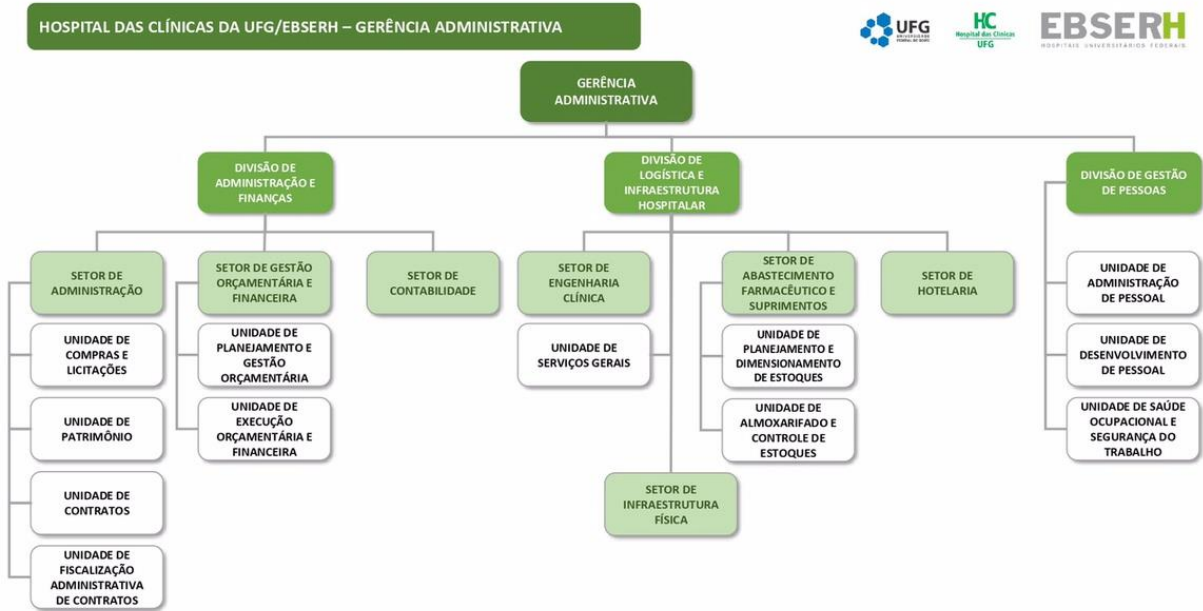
HOSPITAL DAS CLÍNICAS DA UFG/EBSERH – GERÊNCIA ADMINISTRATIVA

UFG
HC Hospital das Clínicas UFG
EBSERH HOSPITAIS UNIVERSITÁRIOS FEDERAIS

GERÊNCIA ADMINISTRATIVA

DIVISÃO DE ADMINISTRAÇÃO E FINANÇAS

DIVISÃO DE LOGÍSTICA E INFRAESTRUTURA HOSPITALAR

DIVISÃO DE GESTÃO DE PESSOAS

SETOR DE ADMINISTRAÇÃO

UNIDADE DE COMPRAS E LICITAÇÕES

UNIDADE DE PATRIMÔNIO

UNIDADE DE CONTRATOS

UNIDADE DE FISCALIZAÇÃO ADMINISTRATIVA DE CONTRATOS

SETOR DE GESTÃO ORÇAMENTÁRIA E FINANCEIRA

UNIDADE DE PLANEJAMENTO E GESTÃO ORÇAMENTÁRIA

UNIDADE DE EXECUÇÃO ORÇAMENTÁRIA E FINANCEIRA

SETOR DE CONTABILIDADE

SETOR DE ENGENHARIA CLÍNICA

UNIDADE DE SERVIÇOS GERAIS

SETOR DE ABASTECIMENTO FARMACÊUTICO E SUPRIMENTOS

UNIDADE DE PLANEJAMENTO E DIMENSIONAMENTO DE ESTOQUES

UNIDADE DE ALMOXARIFADO E CONTROLE DE ESTOQUES

SETOR DE HOTELARIA

SETOR DE INFRAESTRUTURA FÍSICA

UNIDADE DE ADMINISTRAÇÃO DE PESSOAL

UNIDADE DE DESENVOLVIMENTO DE PESSOAL

UNIDADE DE SAÚDE OCUPACIONAL E SEGURANÇA DO TRABALHO